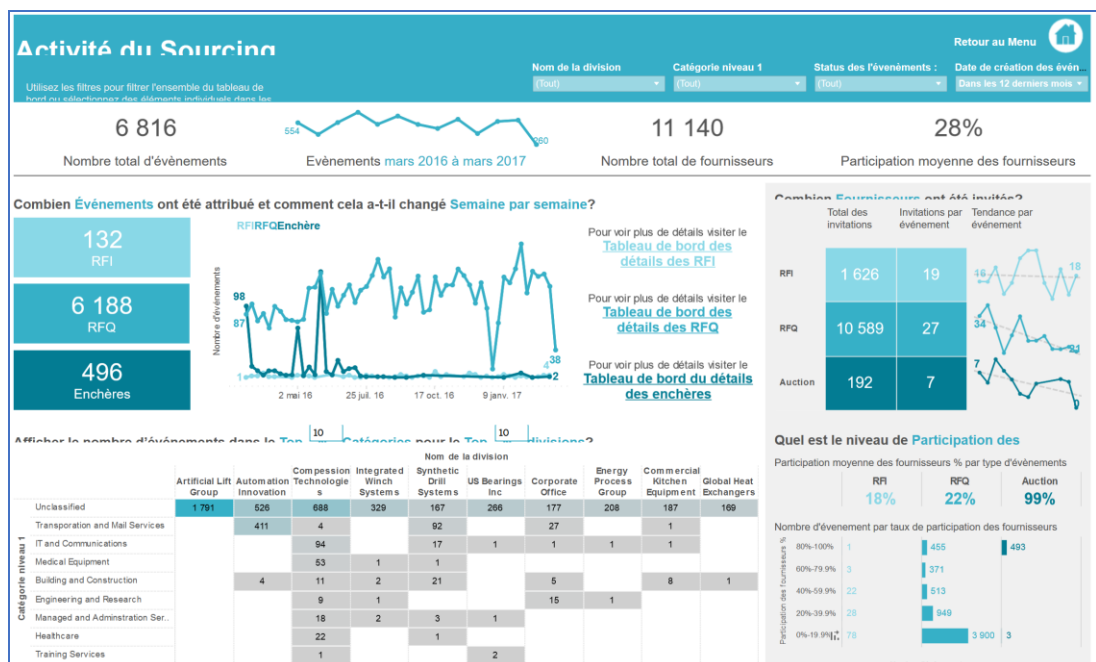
Activité du Sourcing

Utilisez les filtres pour filtrer l'ensemble du tableau de bord ou sélectionnez des éléments individuels dans les

Retour au Menu

Nom de la division
(Tout)

Catégorie niveau 1
(Tout)

Status des l'évènements :
(Tout)

Date de création des évén
Dans les 12 derniers mois

6 816
Nombre total d'évènements

554
260
Evènements mars 2016 à mars 2017

11 140
Nombre total de fournisseurs

28%
Participation moyenne des fournisseurs

Combien Événements ont été attribué et comment cela a-t-il changé Semaine par semaine?

132
RFI

6 188
RFQ

496
Enchères

RFIRFQEnchère

Nombre d'évènements
98
87
1
4
38
2
2 mai 16
25 juil. 16
17 oct. 16
9 janv. 17

Pour voir plus de détails visiter le Tableau de bord des détails des RFI

Pour voir plus de détails visiter le Tableau de bord des détails des RFQ

Pour voir plus de détails visiter le Tableau de bord du détails des enchères

Combien Fournisseurs ont été invités?

| | Total des invitations | Invitations par évènement | Tendance par évènement |
|---|---|---|---|
| RFI | 1 626 | 19 | 16 18 |
| RFQ | 10 589 | 27 | 34 21 |
| Auction | 192 | 7 | 7 |

Afficher le nombre d'évènements dans le Top 10 Catégories pour le Top 10 divisions?

Nom de la division

Catégorie niveau 1

| | Artificial Lift Group | Automation Innovation | Compession Technologies | Integrated Winch Systems | Synthetic Drill Systems | US Bearings Inc | Corporate Office | Energy Process Group | Commercial Kitchen Equipment | Global Heat Exchangers |
|---|---|---|---|---|---|---|---|---|---|---|
| Unclassified | 1 791 | 526 | 688 | 329 | 167 | 266 | 177 | 208 | 187 | 169 |
| Transporation and Mail Services | | 411 | 4 | | 92 | | 27 | | 1 | |
| IT and Communications | | | 94 | | 17 | 1 | 1 | 1 | 1 | |
| Medical Equipment | | | 53 | 1 | 1 | | | | | |
| Building and Construction | | 4 | 11 | 2 | 21 | | 5 | | 8 | 1 |
| Engineering and Research | | | 9 | 1 | | | 15 | 1 | | |
| Managed and Adminstration Ser.. | | | 18 | 2 | 3 | 1 | | | | |
| Healthcare | | | 22 | | 1 | | | | | |
| Training Services | | | 1 | | | 2 | | | | |

Quel est le niveau de Participation des

Participation moyenne des fournisseurs % par type d'évènements

| RFI | RFQ | Auction |
|---|---|---|
| 18% | 22% | 99% |

Nombre d'évenement par taux de participation des fournisseurs

Participation des fournisseurs %

| | RFI | RFQ | Auction |
|---|---|---|---|
| 80%-100% | 1 | 455 | 493 |
| 60%-79.9% | 3 | 371 | |
| 40%-59.9% | 22 | 513 | |
| 20%-39.9% | 28 | 949 | |
| 0%-19.9% | 78 | 3 900 | 3 |